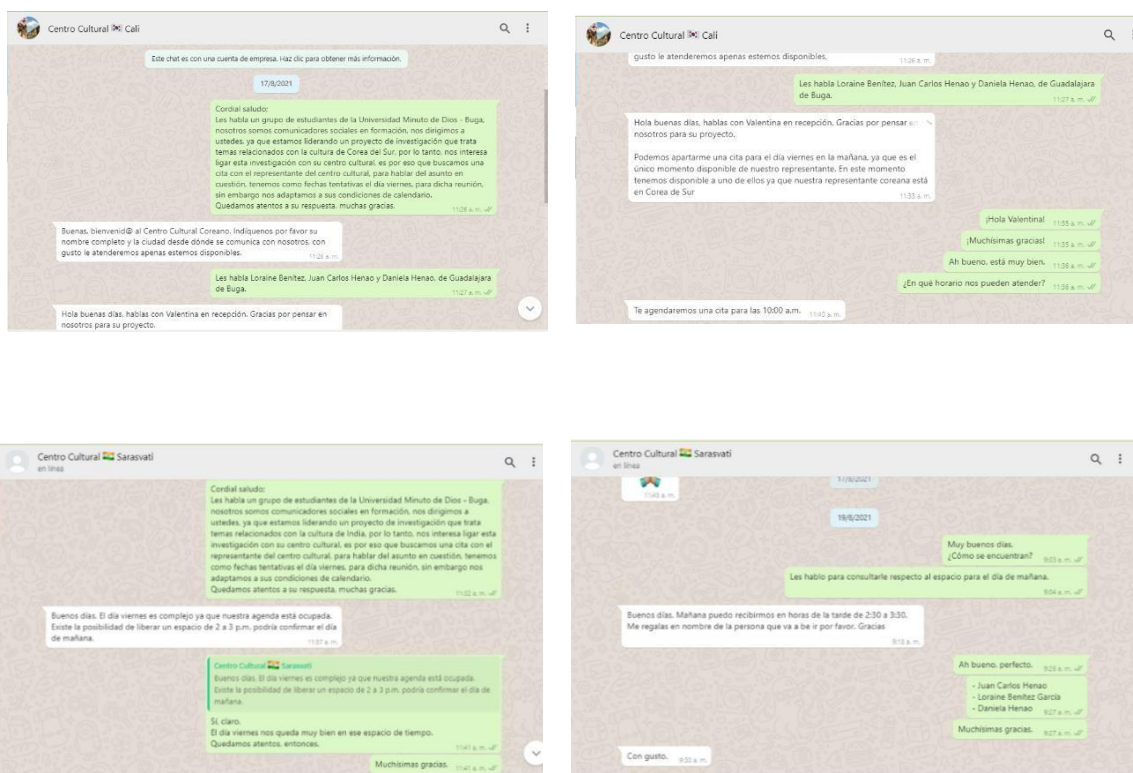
Centro Cultural Cali

Este chat es con una cuenta de empresa. Haz clic para obtener más información.

17/8/2021

Cordial saludo:
Les habla un grupo de estudiantes de la Universidad Minuto de Dios - Buga, nosotros somos comunicadores sociales en formación, nos dirigimos a ustedes, ya que estamos liderando un proyecto de investigación que trata temas relacionados con la cultura de Corea del Sur, por lo tanto, nos interesa ligar esta investigación con su centro cultural, es por eso que buscamos una cita con el representante del centro cultural, para hablar del asunto en cuestión, tenemos como fechas tentativas el día viernes, para dicha reunión, sin embargo nos adaptamos a sus condiciones de calendario.
Quedamos atentos a su respuesta, muchas gracias. 11:26 a. m.

Buenas, bienvenid@ al Centro Cultural Coreano. Indíquenos por favor su nombre completo y la ciudad desde dónde se comunica con nosotros, con gusto le atenderemos apenas estemos disponibles. 11:26 a. m.

Les habla Loraine Benítez, Juan Carlos Henao y Daniela Henao, de Guadalajara de Buga. 11:27 a. m.

Hola buenas días, hablas con Valentina en recepción. Gracias por pensar en nosotros para su proyecto.

Centro Cultural Cali

gusto le atenderemos apenas estemos disponibles. 11:26 a. m.

Les habla Loraine Benítez, Juan Carlos Henao y Daniela Henao, de Guadalajara de Buga. 11:27 a. m.

Hola buenas días, hablas con Valentina en recepción. Gracias por pensar en nosotros para su proyecto.

Podemos apartarme una cita para el día viernes en la mañana, ya que es el único momento disponible de nuestro representante. En este momento tenemos disponible a uno de ellos ya que nuestra representante coreana está en Corea de Sur 11:33 a. m.

¡Hola Valentina! 11:35 a. m.

¡Muchísimas gracias! 11:35 a. m.

Ah bueno, está muy bien. 11:36 a. m.

¿En qué horario nos pueden atender? 11:36 a. m.

Te agendaremos una cita para las 10:00 a.m. 11:40 a. m.

Centro Cultural Sarasvati
en línea

Cordial saludo:
Les habla un grupo de estudiantes de la Universidad Minuto de Dios - Buga, nosotros somos comunicadores sociales en formación, nos dirigimos a ustedes, ya que estamos liderando un proyecto de investigación que trata temas relacionados con la cultura de India, por lo tanto, nos interesa ligar esta investigación con su centro cultural, es por eso que buscamos una cita con el representante del centro cultural, para hablar del asunto en cuestión, tenemos como fechas tentativas el día viernes, para dicha reunión, sin embargo nos adaptamos a sus condiciones de calendario.
Quedamos atentos a su respuesta, muchas gracias. 11:02 a. m.

Buenos días. El día viernes es complejo ya que nuestra agenda está ocupada. Existe la posibilidad de liberar un espacio de 2 a 3 p.m. podría confirmar el día de mañana. 11:37 a. m.

Centro Cultural Sarasvati
Buenos días. El día viernes es complejo ya que nuestra agenda está ocupada. Existe la posibilidad de liberar un espacio de 2 a 3 p.m. podría confirmar el día de mañana.

Sí, claro.
El día viernes nos queda muy bien en ese espacio de tiempo.
Quedamos atentos, entonces. 11:41 a. m.

Muchísimas gracias. 11:41 a. m.

Centro Cultural Sarasvati
en línea

11:43 a. m.

19/8/2021

Muy buenos días.
¿Cómo se encuentran? 9:03 a. m.

Les hablo para consultarle respecto al espacio para el día de mañana. 9:04 a. m.

Buenos días. Mañana puedo recibirmos en horas de la tarde de 2:30 a 3:30.
Me regalas en nombre de la persona que va a be ir por favor. Gracias 9:18 a. m.

Ah bueno, perfecto. 9:26 a. m.

- Juan Carlos Henao
- Loraine Benítez García
- Daniela Henao 9:27 a. m.

Muchísimas gracias. 9:27 a. m.

Con gusto. 9:33 a. m.